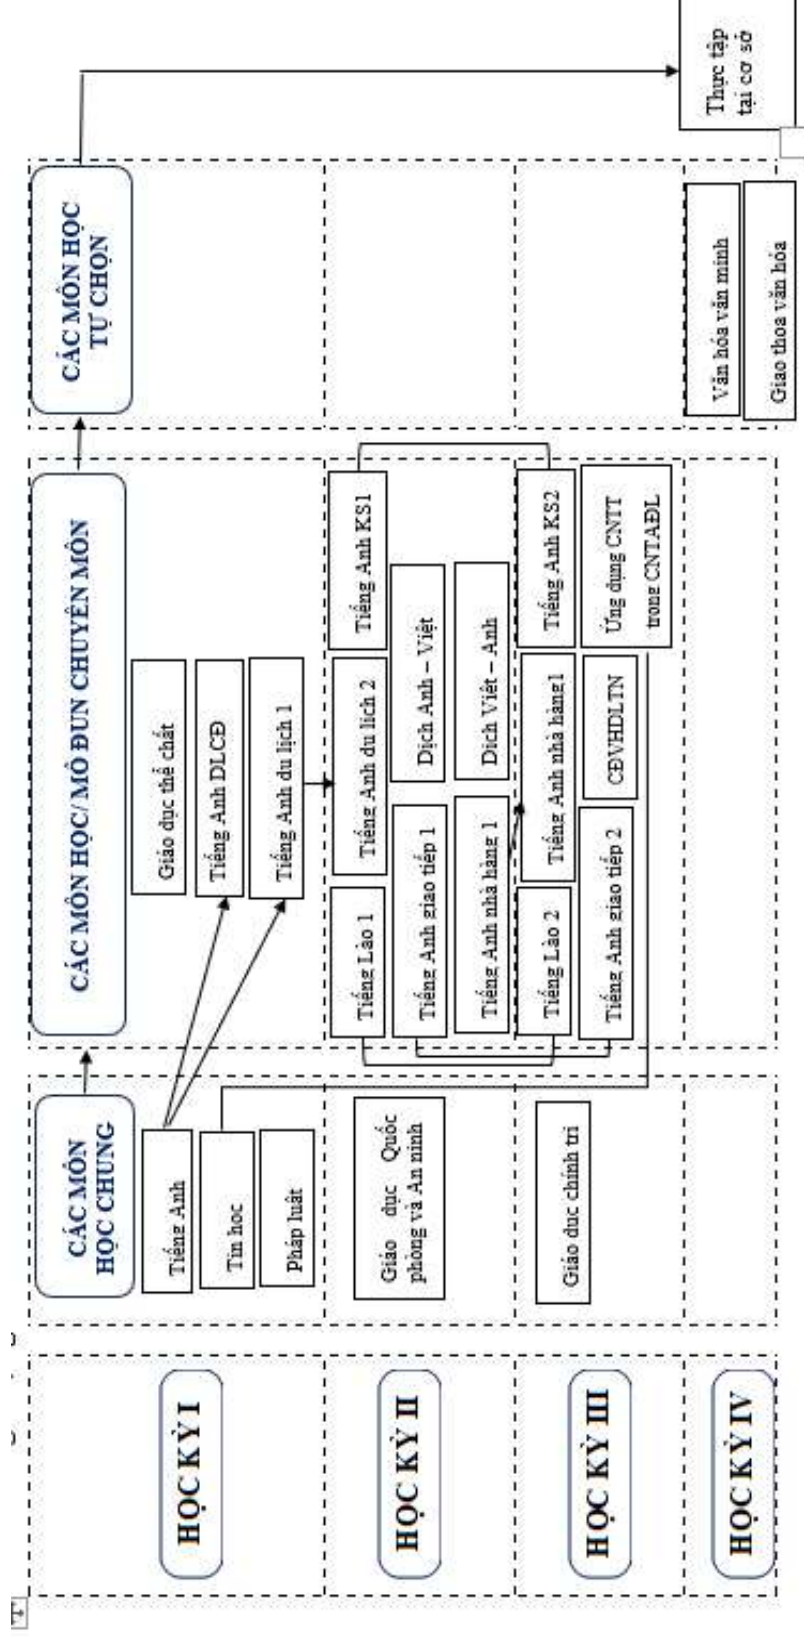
HỌC KỲ I

HỌC KỲ II

HỌC KỲ III

HỌC KỲ IV

CÁC MÔN HỌC CHUNG

Tiếng Anh

Tin học

Pháp luật

Giáo dục Quốc phòng và An ninh

Giáo dục chính trị

CÁC MÔN HỌC/ MÔ ĐUN CHUYÊN MÔN

Giáo dục thể chất

Tiếng Anh DLCĐ

Tiếng Anh du lịch 1

Tiếng Lào 1

Tiếng Anh giao tiếp 1

Tiếng Anh nhà hàng 1

Tiếng Anh du lịch 2

Dịch Anh – Việt

Dịch Việt – Anh

Tiếng Anh KS1

Tiếng Lào 2

Tiếng Anh giao tiếp 2

Tiếng Anh nhà hàng1

CĐVHDLTN

Tiếng Anh KS2

Ứng dụng CNTT trong CNTAĐL

CÁC MÔN HỌC TỰ CHỌN

Văn hóa văn minh

Giao thoa văn hóa

Thực tập tại cơ sở